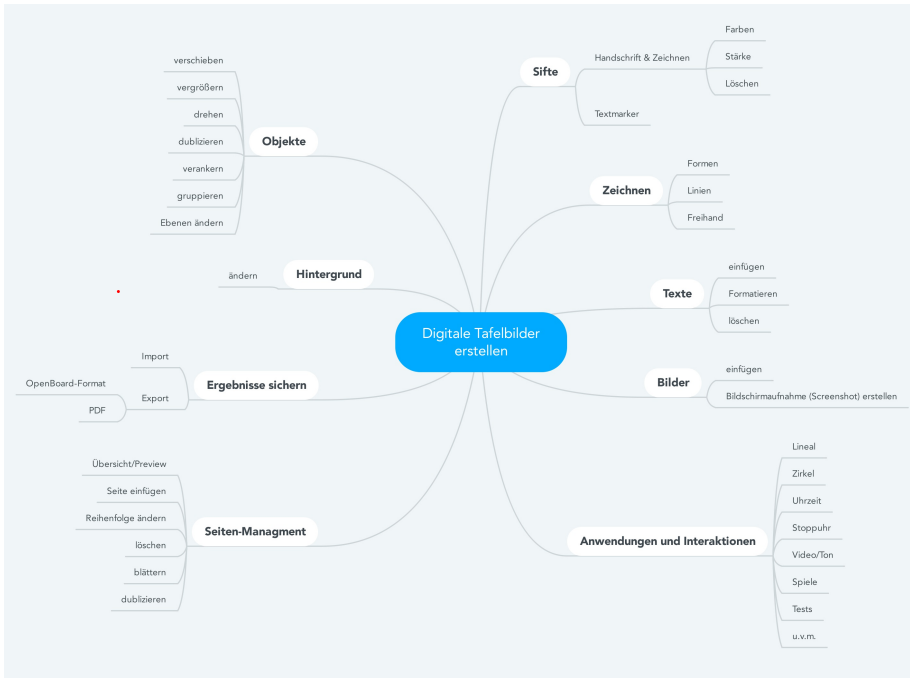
Digitale Tafelbilder erstellen

Objekte
verschieben
vergrößern
drehen
dublizieren
verankern
gruppieren
Ebenen ändern

Hintergrund
ändern

Ergebnisse sichern
Import
Export
OpenBoard-Format
PDF

Seiten-Managment
Übersicht/Preview
Seite einfügen
Reihenfolge ändern
löschen
blättern
dublizieren

Sifte
Handschrift & Zeichnen
Farben
Stärke
Löschen
Textmarker

Zeichnen
Formen
Linien
Freihand

Texte
einfügen
Formatieren
löschen

Bilder
einfügen
Bildschirmaufnahme (Screenshot) erstellen

Anwendungen und Interaktionen
Lineal
Zirkel
Uhrzeit
Stoppuhr
Video/Ton
Spiele
Tests
u.v.m.